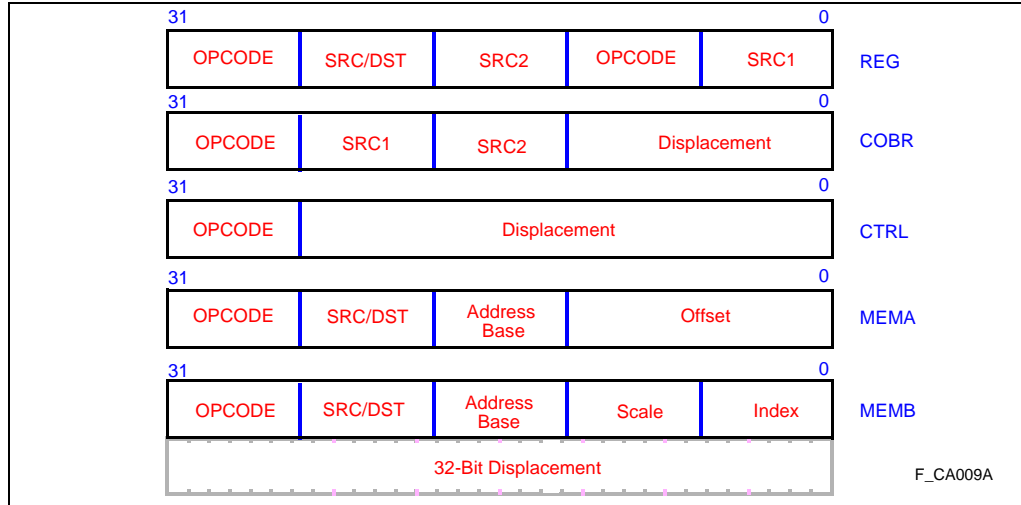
31 0

| OPCODE | SRC/DST | SRC2 | OPCODE | SRC1 |
|---|---|---|---|---|

REG

31 0

| OPCODE | SRC1 | SRC2 | Displacement |
|---|---|---|---|

COBR

31 0

| OPCODE | Displacement |
|---|---|

CTRL

31 0

| OPCODE | SRC/DST | Address Base | Offset |
|---|---|---|---|

MEMA

31 0

| OPCODE | SRC/DST | Address Base | Scale | Index |
|---|---|---|---|---|

MEMB

32-Bit Displacement

F_CA009A